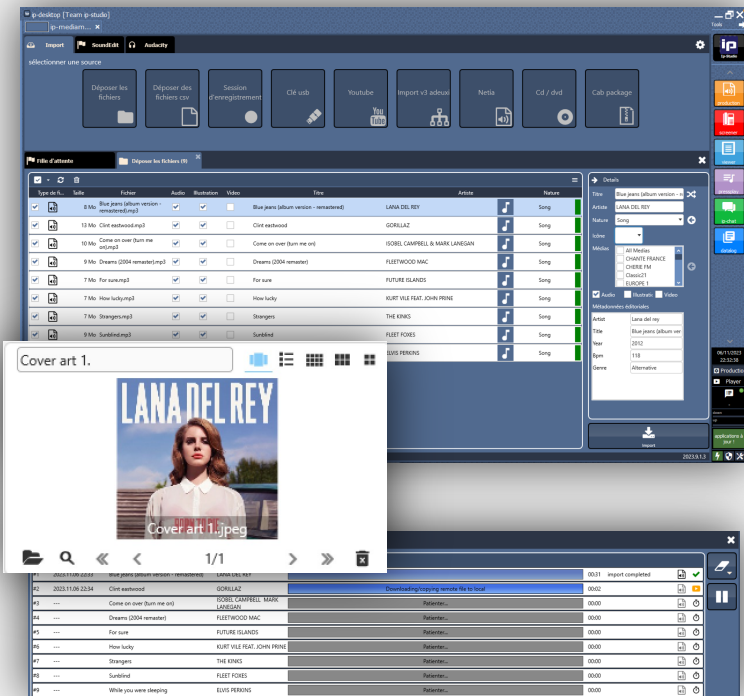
ip-desktop [ Team ip-studio ]

ip-mediasm...

Tools

Import
SoundEdit
Audacity

sélectionner une source

Déposer les fichiers
Déposer des fichiers csv
Session d'enregistrement
Clé usb
Youtube
Import v3 adeux
Netia
Cd / dvd
Cab package

File d'attente
Déposer les fichiers (9)

| Type de fi... | Taille | Fichier | Audio | Illustration | Vidéo | Titre | Artiste | | Nature |
|---|---|---|---|---|---|---|---|---|---|
| | 8 Mo | Blue jeans (album version - remastered).mp3 | | | | Blue jeans (album version - remastered) | LANA DEL REY | | Song |
| | 12 Mo | Clint eastwood.mp3 | | | | Clint eastwood | GORILLAZ | | Song |
| | 10 Mo | Come on over (turn me on).mp3 | | | | Come on over (turn me on) | ISOBEL CAMPBELL & MARK LANEGAN | | Song |
| | 9 Mo | Dreams (2004 remaster).mp3 | | | | Dreams (2004 remaster) | FLEETWOOD MAC | | Song |
| | 7 Mo | For sure.mp3 | | | | For sure | FUTURE ISLANDS | | Song |
| | 7 Mo | How lucky.mp3 | | | | How lucky | KURT VILE FEAT. JOHN PRINE | | Song |
| | 7 Mo | Strangers.mp3 | | | | Strangers | THE KINKS | | Song |
| | 9 Mo | Sunblind.mp3 | | | | Sunblind | FLEET FOXES | | Song |
| | | | | | | | ELVIS PERKINS | | Song |

Détails
Titre Blue jeans (album version - r
Artiste LANA DEL REY
Nature Song
Icône
Médias
All Medias
CHANTE FRANCE
CHERIE FM
Classic21
EUROPE 1
Audio Illustratio Vidéo
Métadonnées éditoriales
Artist Lana del rey
Title Blue jeans (album ver
Year 2012
Bpm 118
Genre Alternative

import

2023.9.1.3

ip
ip-studio
production
screener
conduite
ip-chat
datablog
06/11/2023
Production
Player
applications à jour !

Cover art 1.

LANA DEL REY

Cover art 1.jpeg

1/1

| #1 | 2023.11.06 22:33 | Blue jeans (album version - remastered) | LANA DEL REY | | 00:31 | import completed |
|---|---|---|---|---|---|---|
| #2 | 2023.11.06 22:34 | Clint eastwood | GORILLAZ | Downloading/copying remote file to local | 00:02 | |
| #3 | --- | Come on over (turn me on) | ISOBEL CAMPBELL, MARK LANEGAN | Patienter... | 00:00 | |
| #4 | --- | Dreams (2004 remaster) | FLEETWOOD MAC | Patienter... | 00:00 | |
| #5 | --- | For sure | FUTURE ISLANDS | Patienter... | 00:00 | |
| #6 | --- | How lucky | KURT VILE FEAT. JOHN PRINE | Patienter... | 00:00 | |
| #7 | --- | Strangers | THE KINKS | Patienter... | 00:00 | |
| #8 | --- | Sunblind | FLEET FOXES | Patienter... | 00:00 | |
| #9 | --- | While you were sleeping | ELVIS PERKINS | Patienter... | 00:00 | |